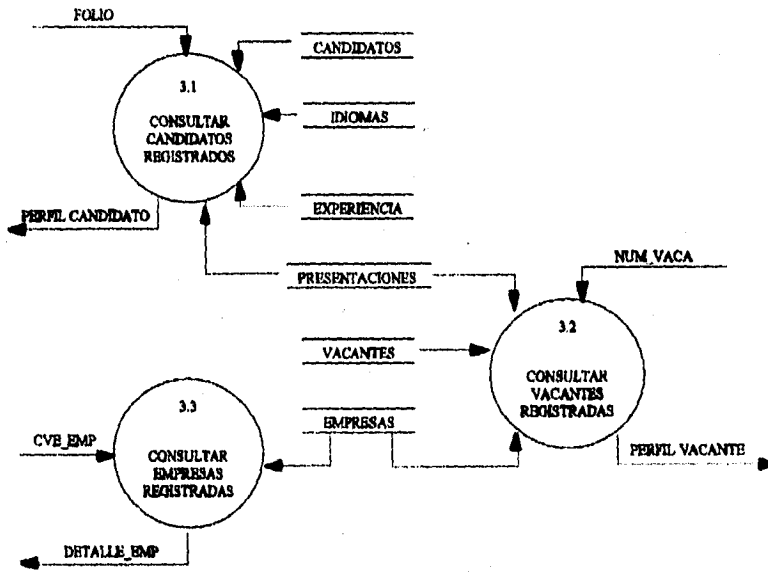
FOLIO

CANDIDATOS

3.1

CONSULTAR CANDIDATOS REGISTRADOS

IDIOMAS

PERFIL CANDIDATO

EXPERIENCIA

PRESENTACIONES

NUM_VACA

VACANTES

3.2

CONSULTAR VACANTES REGISTRADAS

3.3

CVE_EMP

CONSULTAR EMPRESAS REGISTRADAS

EMPRESAS

PERFIL VACANTE

DETALLE_EMP